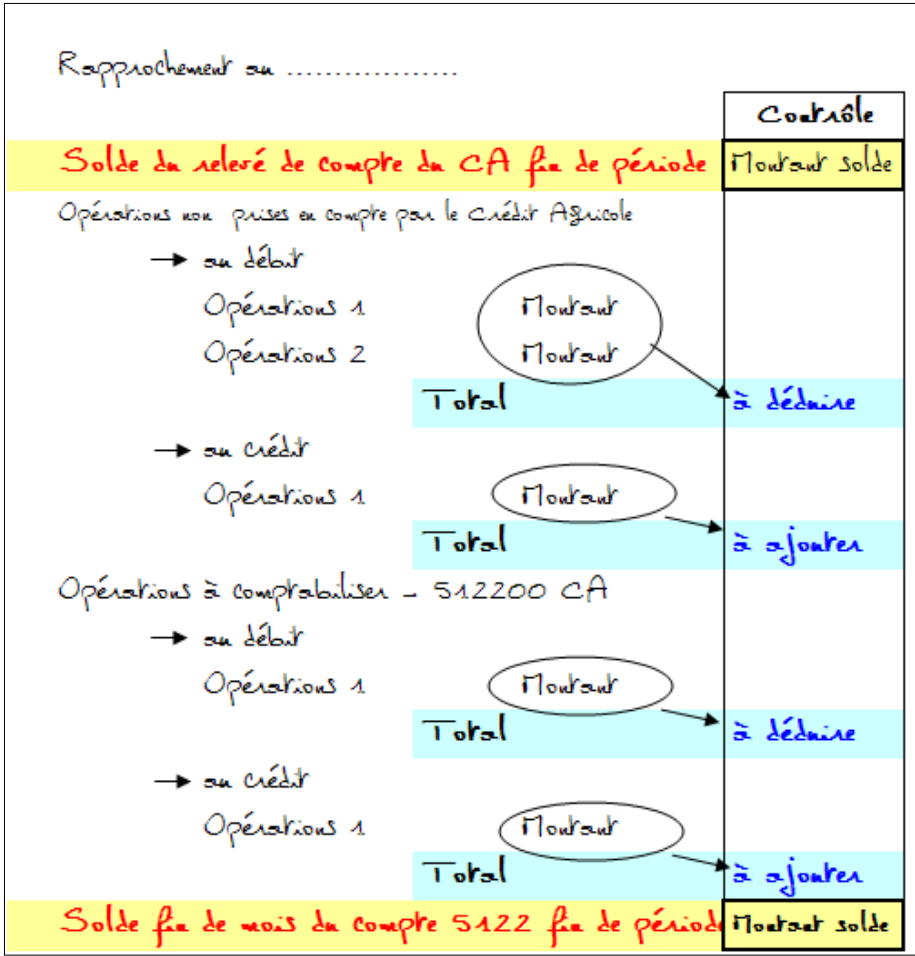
Rapprochement au ....................

Contrôle

Solde du relevé de compte du CA fin de période

Montant solde

Opérations non prises en compte par le Crédit Agricole

→ au débit

Opérations 1 Montant

Opérations 2 Montant

Total

à déduire

→ au crédit

Opérations 1 Montant

Total

à ajouter

Opérations à comptabiliser - 512200 CA

→ au débit

Opérations 1 Montant

Total

à déduire

→ au crédit

Opérations 1 Montant

Total

à ajouter

Solde fin de mois du compte 5122 fin de période

Montant solde